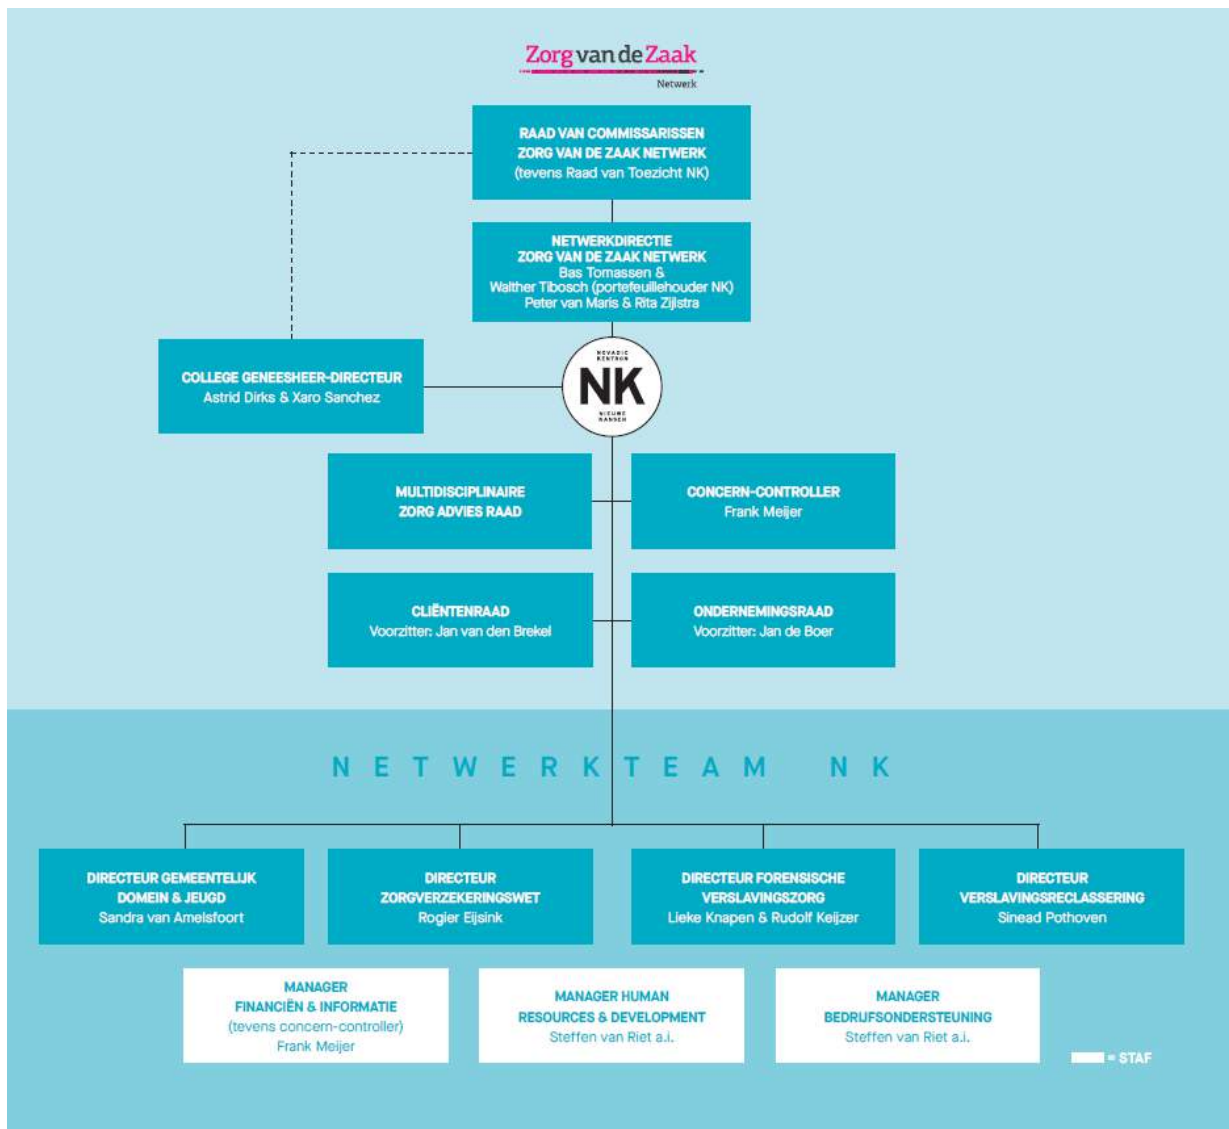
Zorg van de Zaak
Netwerk

RAAD VAN COMMISSARISSEN
ZORG VAN DE ZAAK NETWERK
(tevens Raad van Toezicht NK)

NETWERKDIRECTIE
ZORG VAN DE ZAAK NETWERK
Bas Tomassen &
Walther Tibosch (portefeuillehouder NK)
Peter van Maris & Rita Zijlstra

COLLEGE GENEESHEER-DIRECTEUR
Astrid Dirks & Xaro Sanchez

NOVADIC KENTRON
NK
NIEUWE KANSEN

MULTIDISCIPLINAIRE
ZORG ADVIES RAAD

CONCERN-CONTROLLER
Frank Meijer

CLIËNTENRAAD
Voorzitter: Jan van den Brekel

ONDERNEMINGSRAAD
Voorzitter: Jan de Boer

NETWERKTEAM NK

DIRECTEUR GEMEENTELIJK
DOMEIN & JEUGD
Sandra van Amelsfoort

DIRECTEUR
ZORGVERZEKERINGSWET
Rogier Eijsink

DIRECTEUR FORENSISCHE
VERSLAVINGSZORG
Lieke Knapen & Rudolf Keijzer

DIRECTEUR
VERSLAVINGSRECLASSERING
Sinead Pothoven

MANAGER
FINANCIËN & INFORMATIE
(tevens concern-controller)
Frank Meijer

MANAGER HUMAN
RESOURCES & DEVELOPMENT
Steffen van Riet a.i.

MANAGER
BEDRIJFSONDERSTEUNING
Steffen van Riet a.i.

= STAF